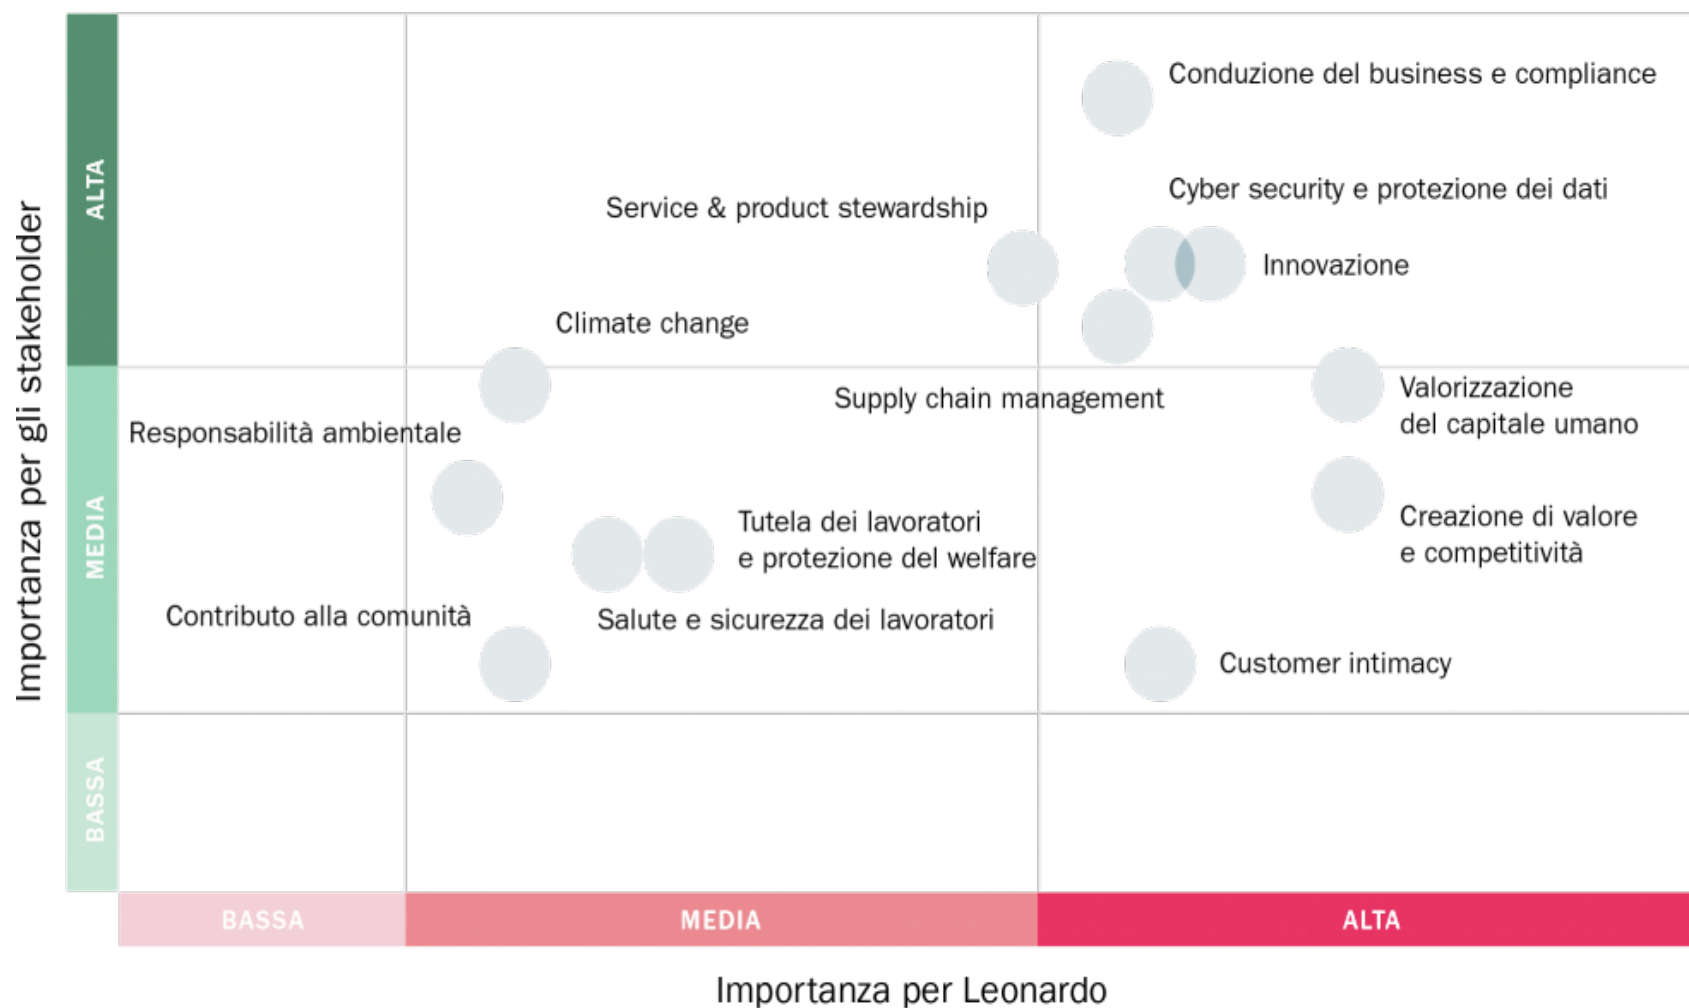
Importanza per gli stakeholder

ALTA

MEDIA

BASSA

Conduzione del business e compliance

Cyber security e protezione dei dati

Service & product stewardship

Innovazione

Climate change

Supply chain management

Valorizzazione del capitale umano

Responsabilità ambientale

Creazione di valore e competitività

Tutela dei lavoratori e protezione del welfare

Contributo alla comunità

Salute e sicurezza dei lavoratori

Customer intimacy

BASSA

MEDIA

ALTA

Importanza per Leonardo